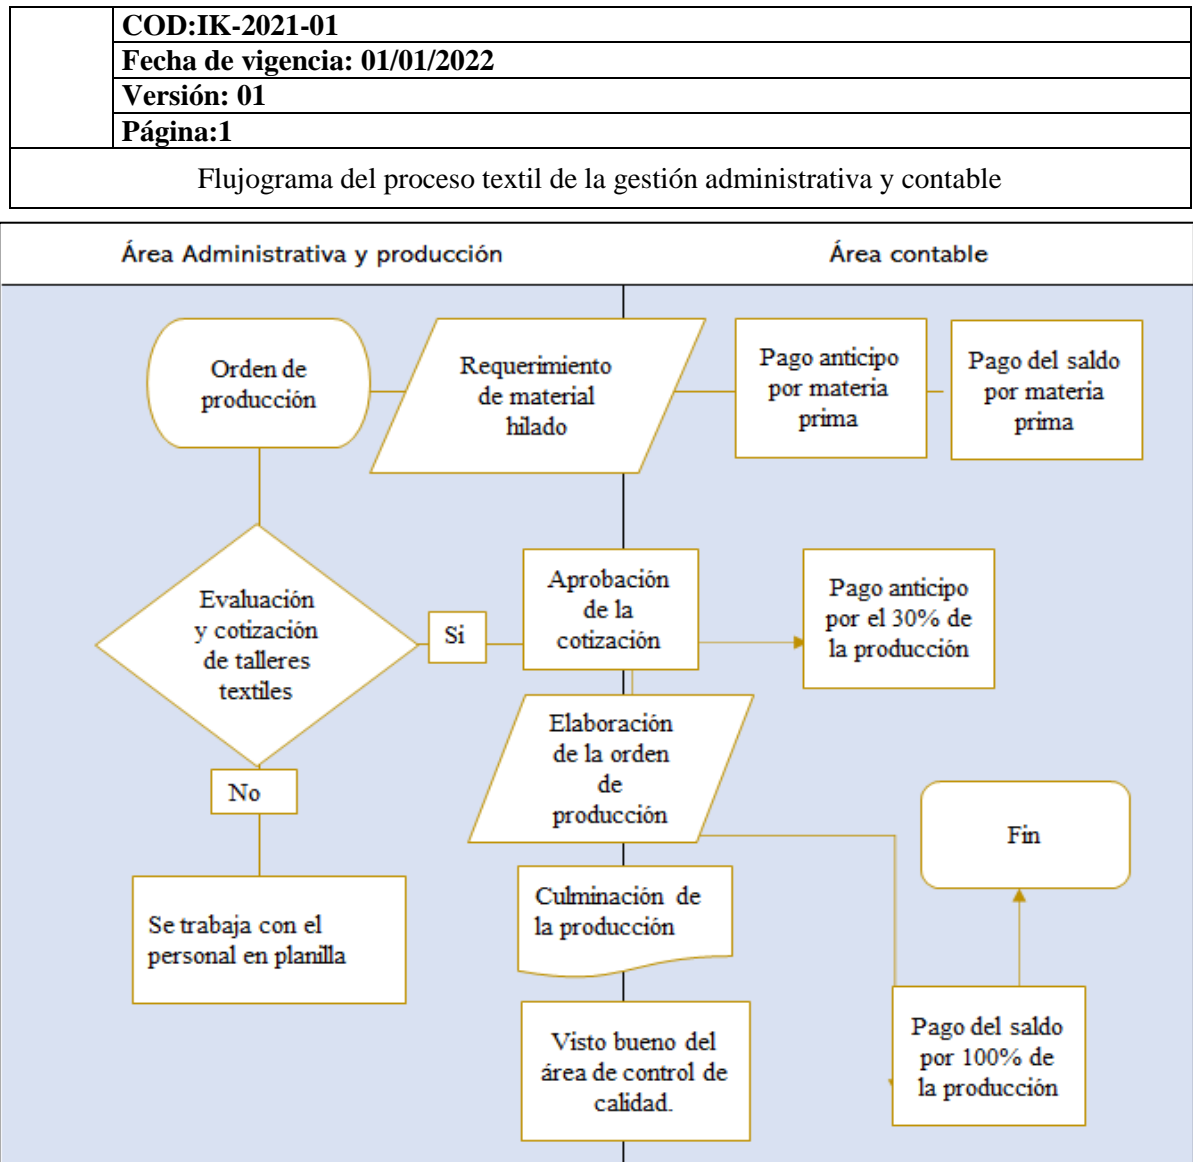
| | COD:IK-2021-01 |
|---|---|
| | Fecha de vigencia: 01/01/2022 |
| | Versión: 01 |
| | Página:1 |

Flujograma del proceso textil de la gestión administrativa y contable

Área Administrativa y producción

Área contable

Orden de producción

Requerimiento de material hilado

Pago anticipo por materia prima

Pago del saldo por materia prima

Evaluación y cotización de talleres textiles

Si

Aprobación de la cotización

Pago anticipo por el 30% de la producción

No

Elaboración de la orden de producción

Fin

Se trabaja con el personal en planilla

Culminación de la producción

Visto bueno del área de control de calidad.

Pago del saldo por 100% de la producción